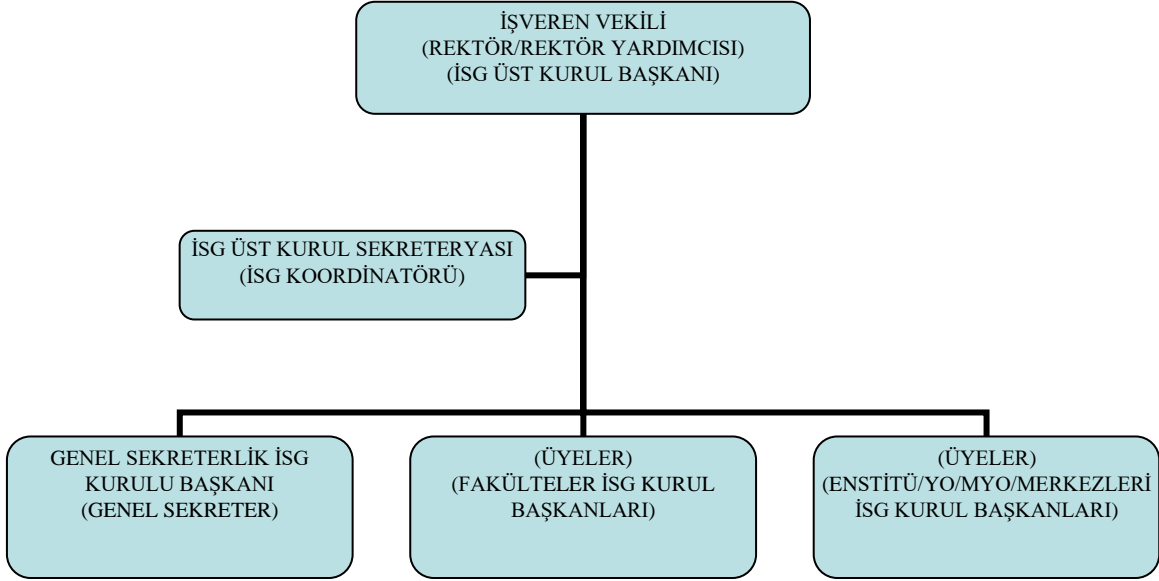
İŞVEREN VEKİLİ
(REKTÖR/REKTÖR YARDIMCISI)
(İSG ÜST KURUL BAŞKANI)

İSG ÜST KURUL SEKRETERYASI
(İSG KOORDİNATÖRÜ)

GENEL SEKRETERLİK İSG KURULU BAŞKANI
(GENEL SEKRETER)

(ÜYELER)
(FAKÜLTELER İSG KURUL BAŞKANLARI)

(ÜYELER)
(ENSTİTÜ/YO/MYO/MERKEZLERİ İSG KURUL BAŞKANLARI)